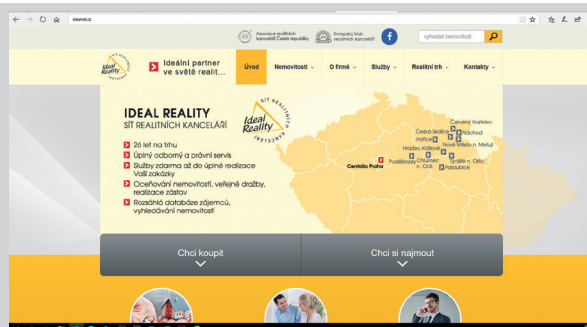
idealreal.cz

Asociace realitních kanceláří České republiky
Evropský klub realitních kanceláří
vyhledat nemovitost

Ideal Reality
Ideální partner ve světě realit...

Úvod
Nemovitosti
O firmě
Služby
Realitní trh
Kontakty

IDEAL REALITY
SÍŤ REALITNÍCH KANCELÁŘÍ

26 let na trhu
Úplný odborný a právní servis
Služby zdarma až do úplné realizace Vaší zakázky
Oceňování nemovitostí, veřejné dražby, realizace zástav
Rozsáhlá databáze zájemců, vyhledávání nemovitostí

Ideal Reality
SÍŤ REALITNÍCH KANCELÁŘÍ

Červený Kostelec
Náchod
Česká Skalice
Hořice
Nové Město n. Metují
Hradec Králové
Týniště n. Orlicí
Poděbrady
Chlumec n. Cidl.
Pardubice
Centrála Praha

Chci koupit
Chci si najmout